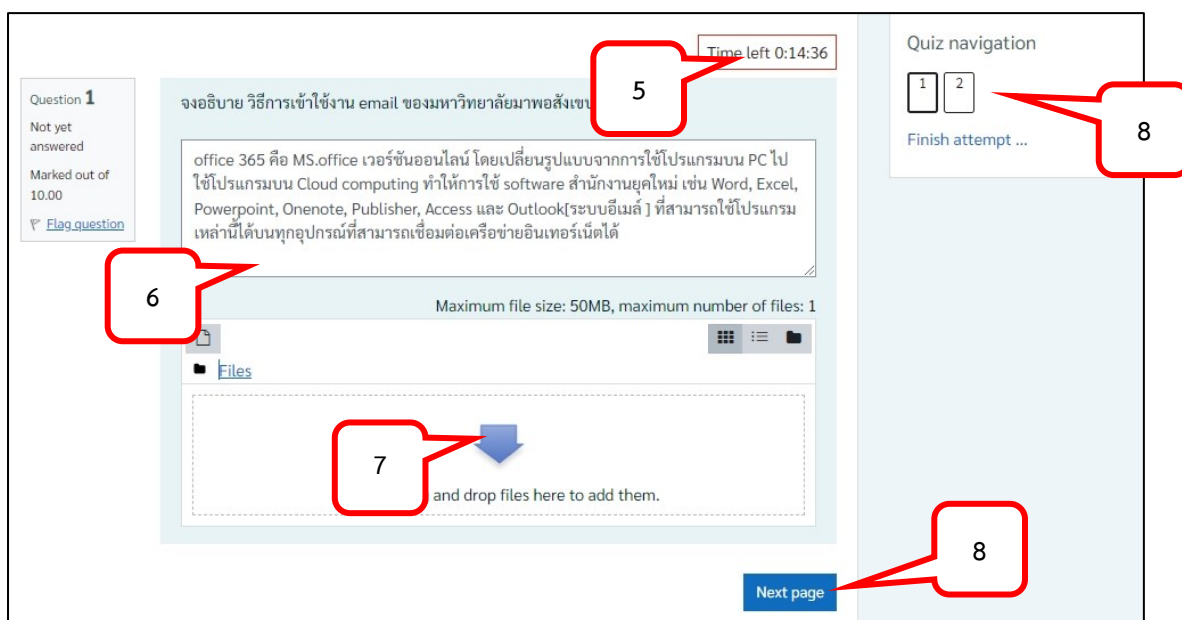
Time left 0:14:36

5

Quiz navigation

1 2

8

Finish attempt ...

Question 1

Not yet answered

Marked out of 10.00

Flag question

จงอธิบาย วิธีการเข้าใช้งาน email ของมหาวิทยาลัยมาพอสังเขป

office 365 คือ MS.office เวอร์ชันออนไลน์ โดยเปลี่ยนรูปแบบจากการใช้โปรแกรมบน PC ไปใช้โปรแกรมบน Cloud computing ทำให้การใช้ software สำนักงานยุคใหม่ เช่น Word, Excel, Powerpoint, Onenote, Publisher, Access และ Outlook[ระบบอีเมล์ ] ที่สามารถใช้โปรแกรมเหล่านี้ได้บนทุกอุปกรณ์ที่สามารถเชื่อมต่อเครือข่ายอินเทอร์เน็ตได้

6

Maximum file size: 50MB, maximum number of files: 1

Files

7

and drop files here to add them.

8

Next page